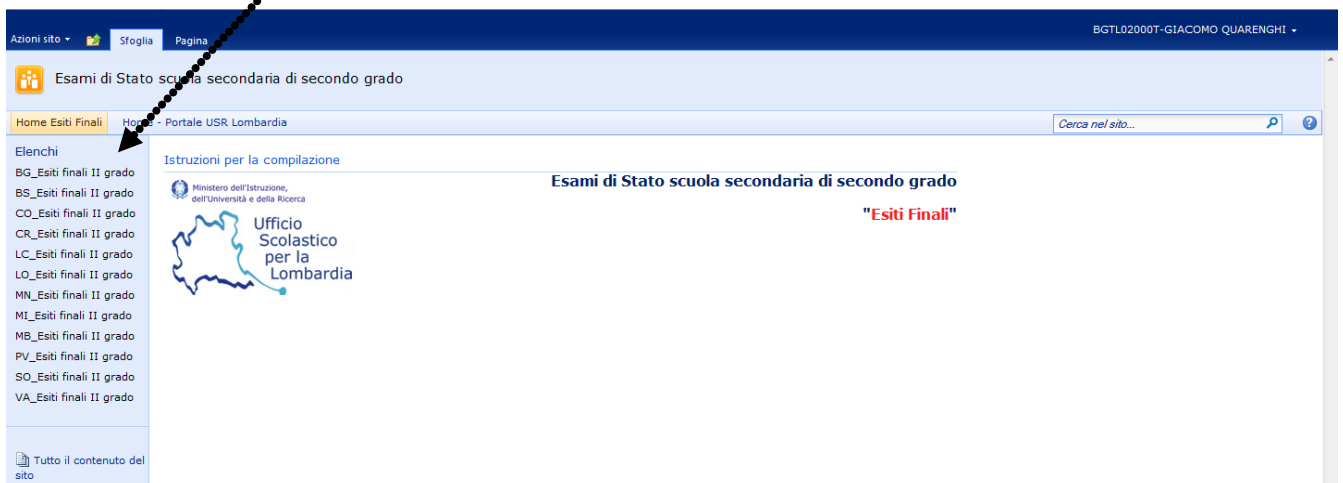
Azioni sito ▾ Sfoglia Pagina

BGTL02000T-GIACOMO QUARENGHI ▾

Esami di Stato scuola secondaria di secondo grado

Home Esiti Finali Home - Portale USR Lombardia

Cerca nel sito...

Elenchi
BG_Esiti finali II grado
BS_Esiti finali II grado
CO_Esiti finali II grado
CR_Esiti finali II grado
LC_Esiti finali II grado
LO_Esiti finali II grado
MN_Esiti finali II grado
MI_Esiti finali II grado
MB_Esiti finali II grado
PV_Esiti finali II grado
SO_Esiti finali II grado
VA_Esiti finali II grado

Tutto il contenuto del sito

Istruzioni per la compilazione

Ministero dell'Istruzione, dell'Università e della Ricerca

Ufficio Scolastico per la Lombardia

Esami di Stato scuola secondaria di secondo grado

"Esiti Finali"